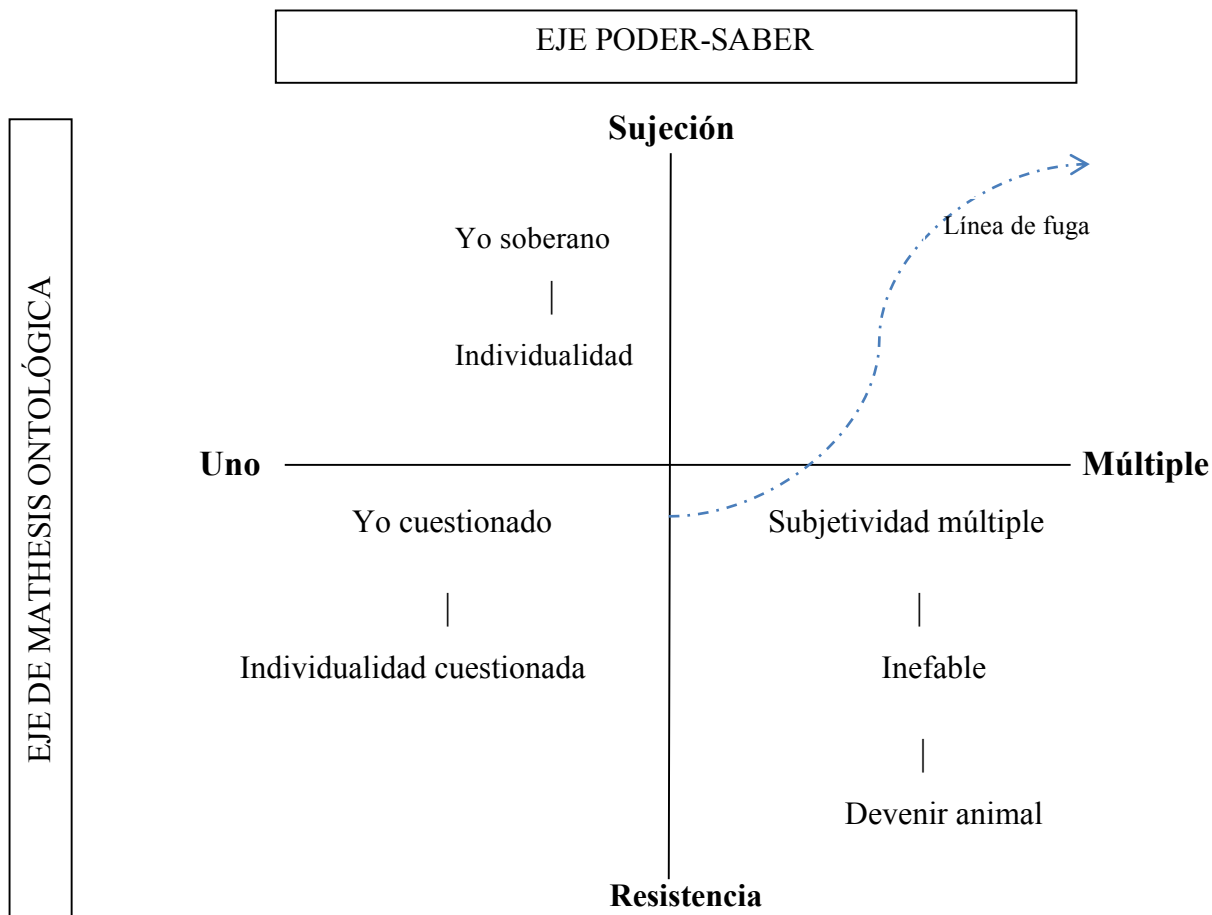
EJE PODER-SABER

EJE DE MATHESIS ONTOLÓGICA

Sujeción

Yo soberano

|

Individualidad

Línea de fuga

Uno

Múltiple

Yo cuestionado

|

Individualidad cuestionada

Subjetividad múltiple

|

Inefable

|

Devenir animal

Resistencia